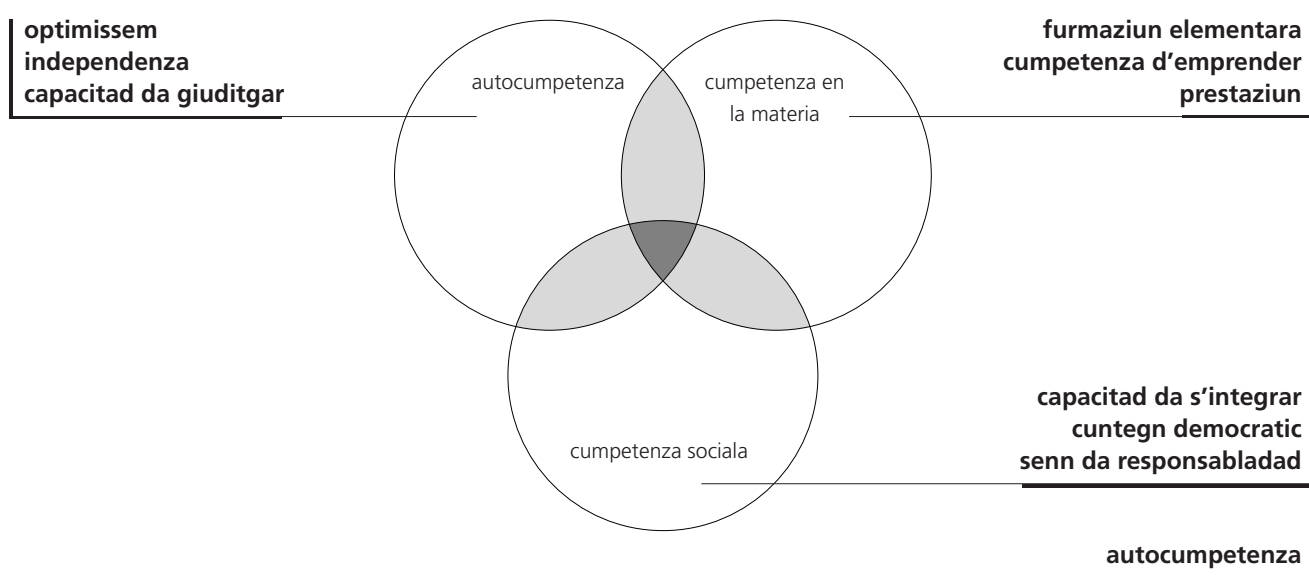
optimissem
independenza
capacitad da giuditgar

autocumpetenza

cumpetenza en la materia

furmaziun elementara
cumpetenza d'emprender
prestaziun

cumpetenza sociala

capacitad da s'integrar
cuntegn democratic
senn da responsabladad

autocumpetenza